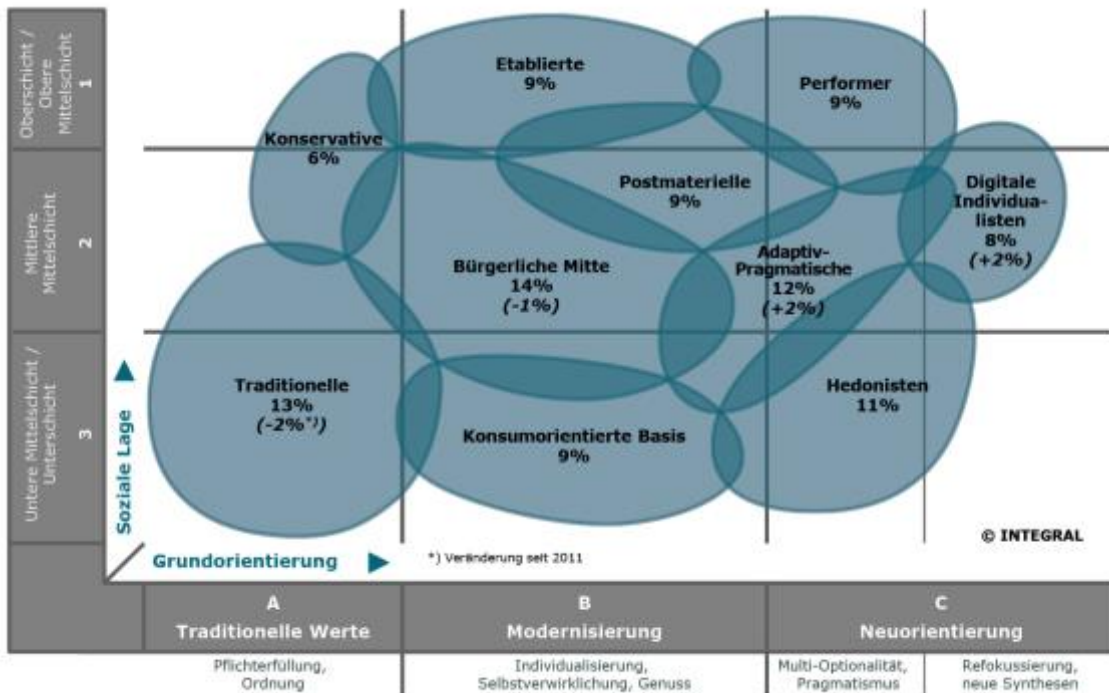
Oberschicht / Obere Mittelschicht
1

Mittlere Mittelschicht
2

Untere Mittelschicht / Unterschicht
3

Etablierte
9%

Performer
9%

Konservative
6%

Postmaterielle
9%

Digitale Individualisten
8%
(+2%)

Bürgerliche Mitte
14%
(-1%)

Adaptiv-Pragmatische
12%
(+2%)

Traditionelle
13%
(-2%*))

Hedonisten
11%

Konsumorientierte Basis
9%

Soziale Lage

Grundorientierung

*) Veränderung seit 2011

© INTEGRAL

| A Traditionelle Werte | B Modernisierung | C Neuorientierung | |
|---|---|---|---|
| Pflichterfüllung, Ordnung | Individualisierung, Selbstverwirklichung, Genuss | Multi-Optionalität, Pragmatismus | Refokussierung, neue Synthesen |